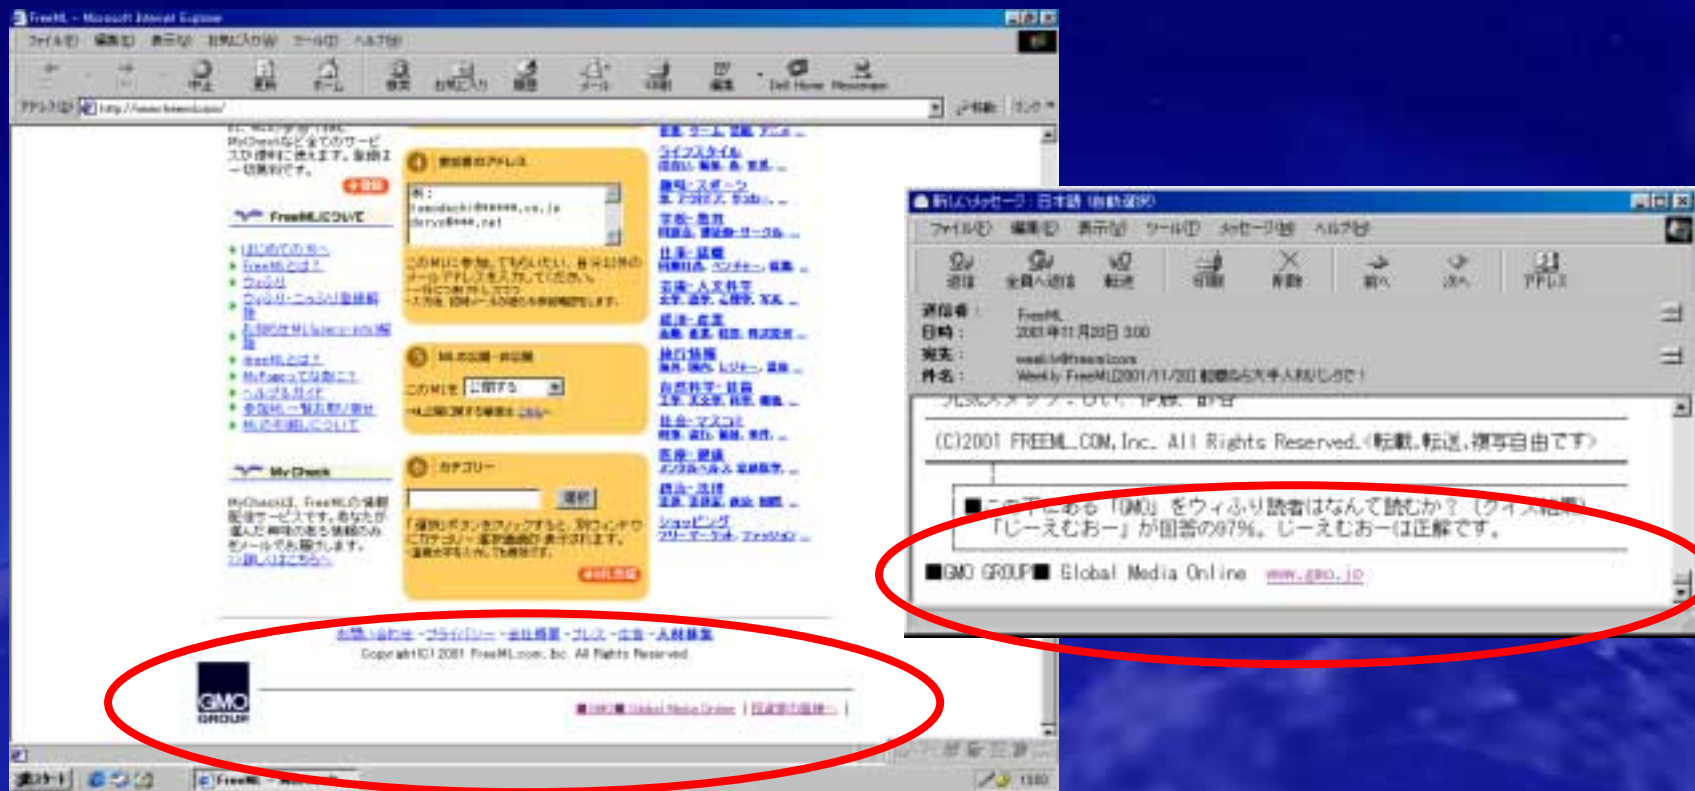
FreeML - Microsoft Internet Explorer

ファイル(F) 編集(E) 表示(V) お気に入り(A) ツール(T) ヘルプ(H)

中止 更新 ホーム 検索 お気に入り 履歴 メール 印刷 編集 Dell Home Messenger

アドレス(D) http://www.freeml.com/

移動 リンク

MyCheckなど全てのサービスが便利に使えます。登録は一切無料です。

FreeMLについて

はじめての方へ
FreeMLとは？
ウィふり
ウィふり-ニュシソ登録解除
お預かりML[pre-pro]解除
freeMLとは？
MyPageってなあに？
ヘルプ&ガイド
会議ML-施設解除
MLの利用について

My Check

MyCheckは、FreeMLの情報配信サービスです。あなたが選んだ興味のある情報のみをメールでお届けします。
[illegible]

4 参加者のアドレス

例：
freeduck@#####.co.jp
doryo@###.net

このMLに参加してもらいたい、参加者のメールアドレスを入力してください。

5 MLの公開・非公開

このMLを 公開する

6 カテゴリー

選択

「選択」ボタンをクリックすると、別ウィンドウにカテゴリー選択画面が表示されます。

ライフスタイル
趣味・スポーツ
学術・教育
生活・健康
芸能・人文科学
経済・産業
旅行情報
自然科学・技術
社会・マスコミ
医療・健康
政治・法律
ショッピング

お問い合わせ - プライバシー - 会社概要 - プレス - 広告 - 人材募集
Copyright(C) 2001 FreeML.com, Inc. All Rights Reserved.

GMO GROUP

■GMO■ Global Media Online | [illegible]

新しいメッセージ - 日本語 (自動選択)

ファイル(F) 編集(E) 表示(V) ツール(T) メッセージ(M) ヘルプ(H)

返信 全員へ返信 転送 印刷 削除 前へ 次へ アドレス

送信者： FreeML
日時： 2001年11月20日 3:00
宛先： weekly@freeml.com
件名： Weekly FreeML[2001/11/20] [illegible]

(C)2001 FREEML.COM,Inc. All Rights Reserved.<転載,転送,複写自由です>

■この下にある「GMO」をウィふり読者はなんて読むか？（クイズ結果）
「じーえむおー」が回答の97%。じーえむおーは正解です。

■GMO GROUP■ Global Media Online www.gmo.jp

スタート FreeML